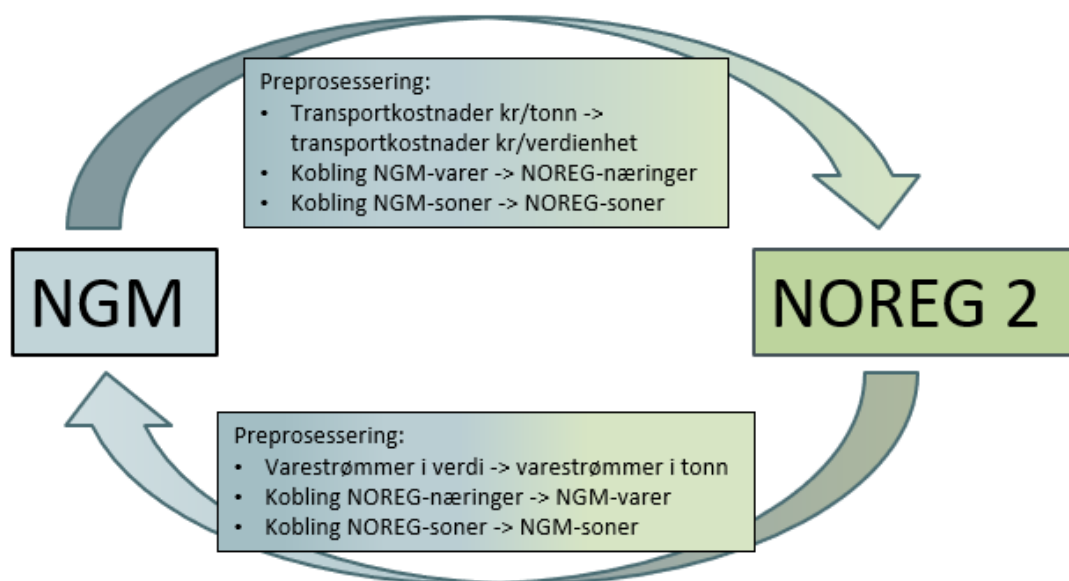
Preprosessering:
- Transportkostnader kr/tonn -> transportkostnader kr/verdienhet
- Kobling NGM-varer -> NOREG-næringer
- Kobling NGM-soner -> NOREG-soner

NGM

NOREG 2

Preprosessering:
- Varestrømmer i verdi -> varestrømmer i tonn
- Kobling NOREG-næringer -> NGM-varer
- Kobling NOREG-soner -> NGM-soner